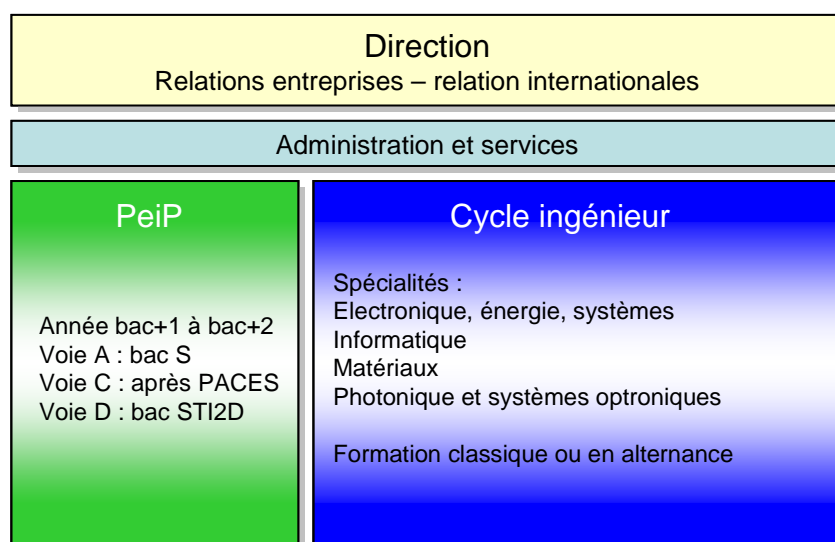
Direction
Relations entreprises – relation internationales

Administration et services

PeiP

Année bac+1 à bac+2
Voie A : bac S
Voie C : après PACES
Voie D : bac STI2D

Cycle ingénieur

Spécialités :
Electronique, énergie, systèmes
Informatique
Matériaux
Photonique et systèmes optroniques

Formation classique ou en alternance